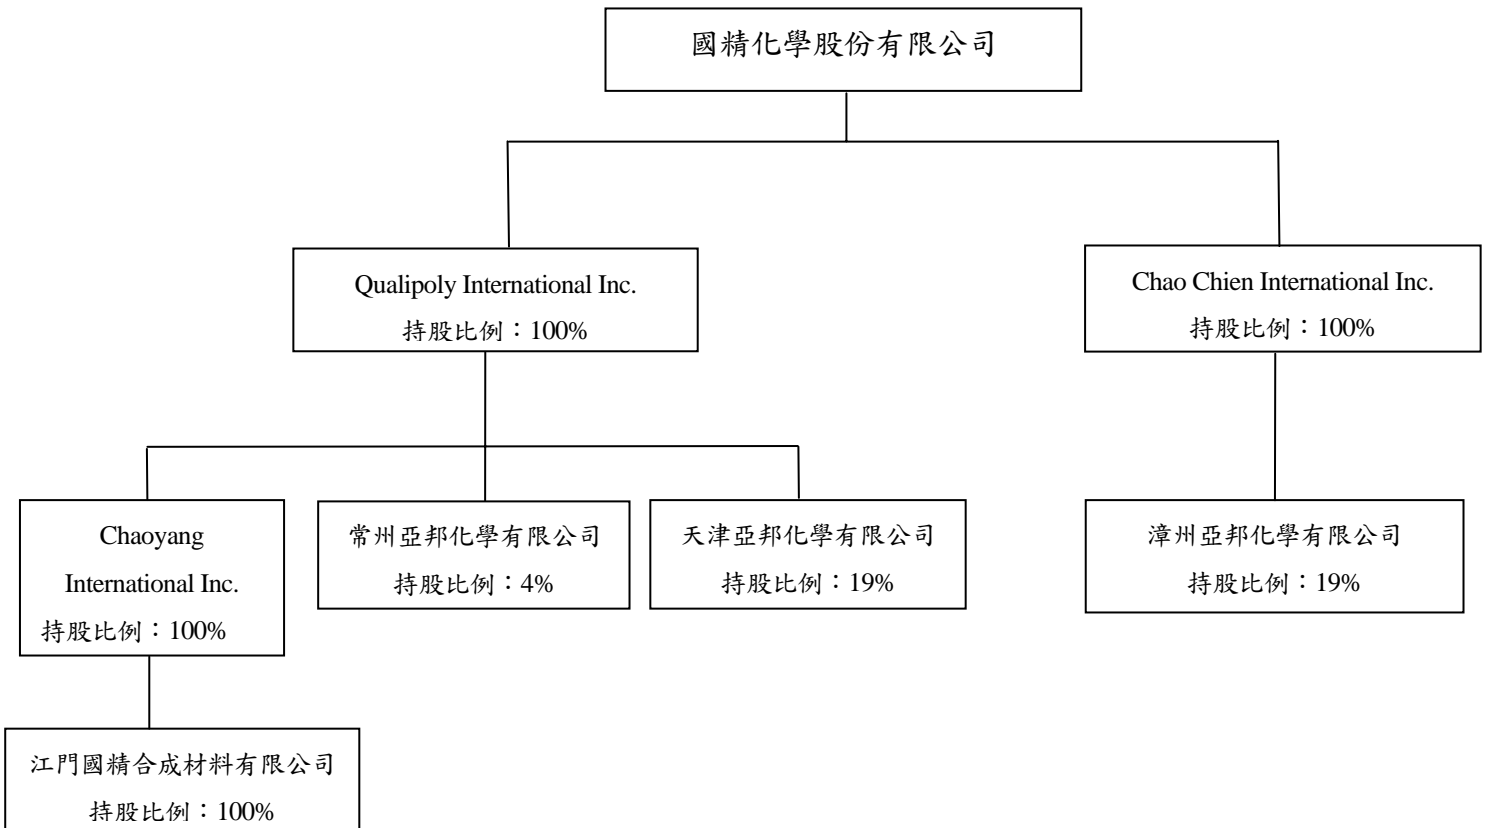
國精化學股份有限公司

Qualipoly International Inc.
持股比例：100%

Chao Chien International Inc.
持股比例：100%

Chaoyang International Inc.
持股比例：100%

常州亞邦化學有限公司
持股比例：4%

天津亞邦化學有限公司
持股比例：19%

漳州亞邦化學有限公司
持股比例：19%

江門國精合成材料有限公司
持股比例：100%